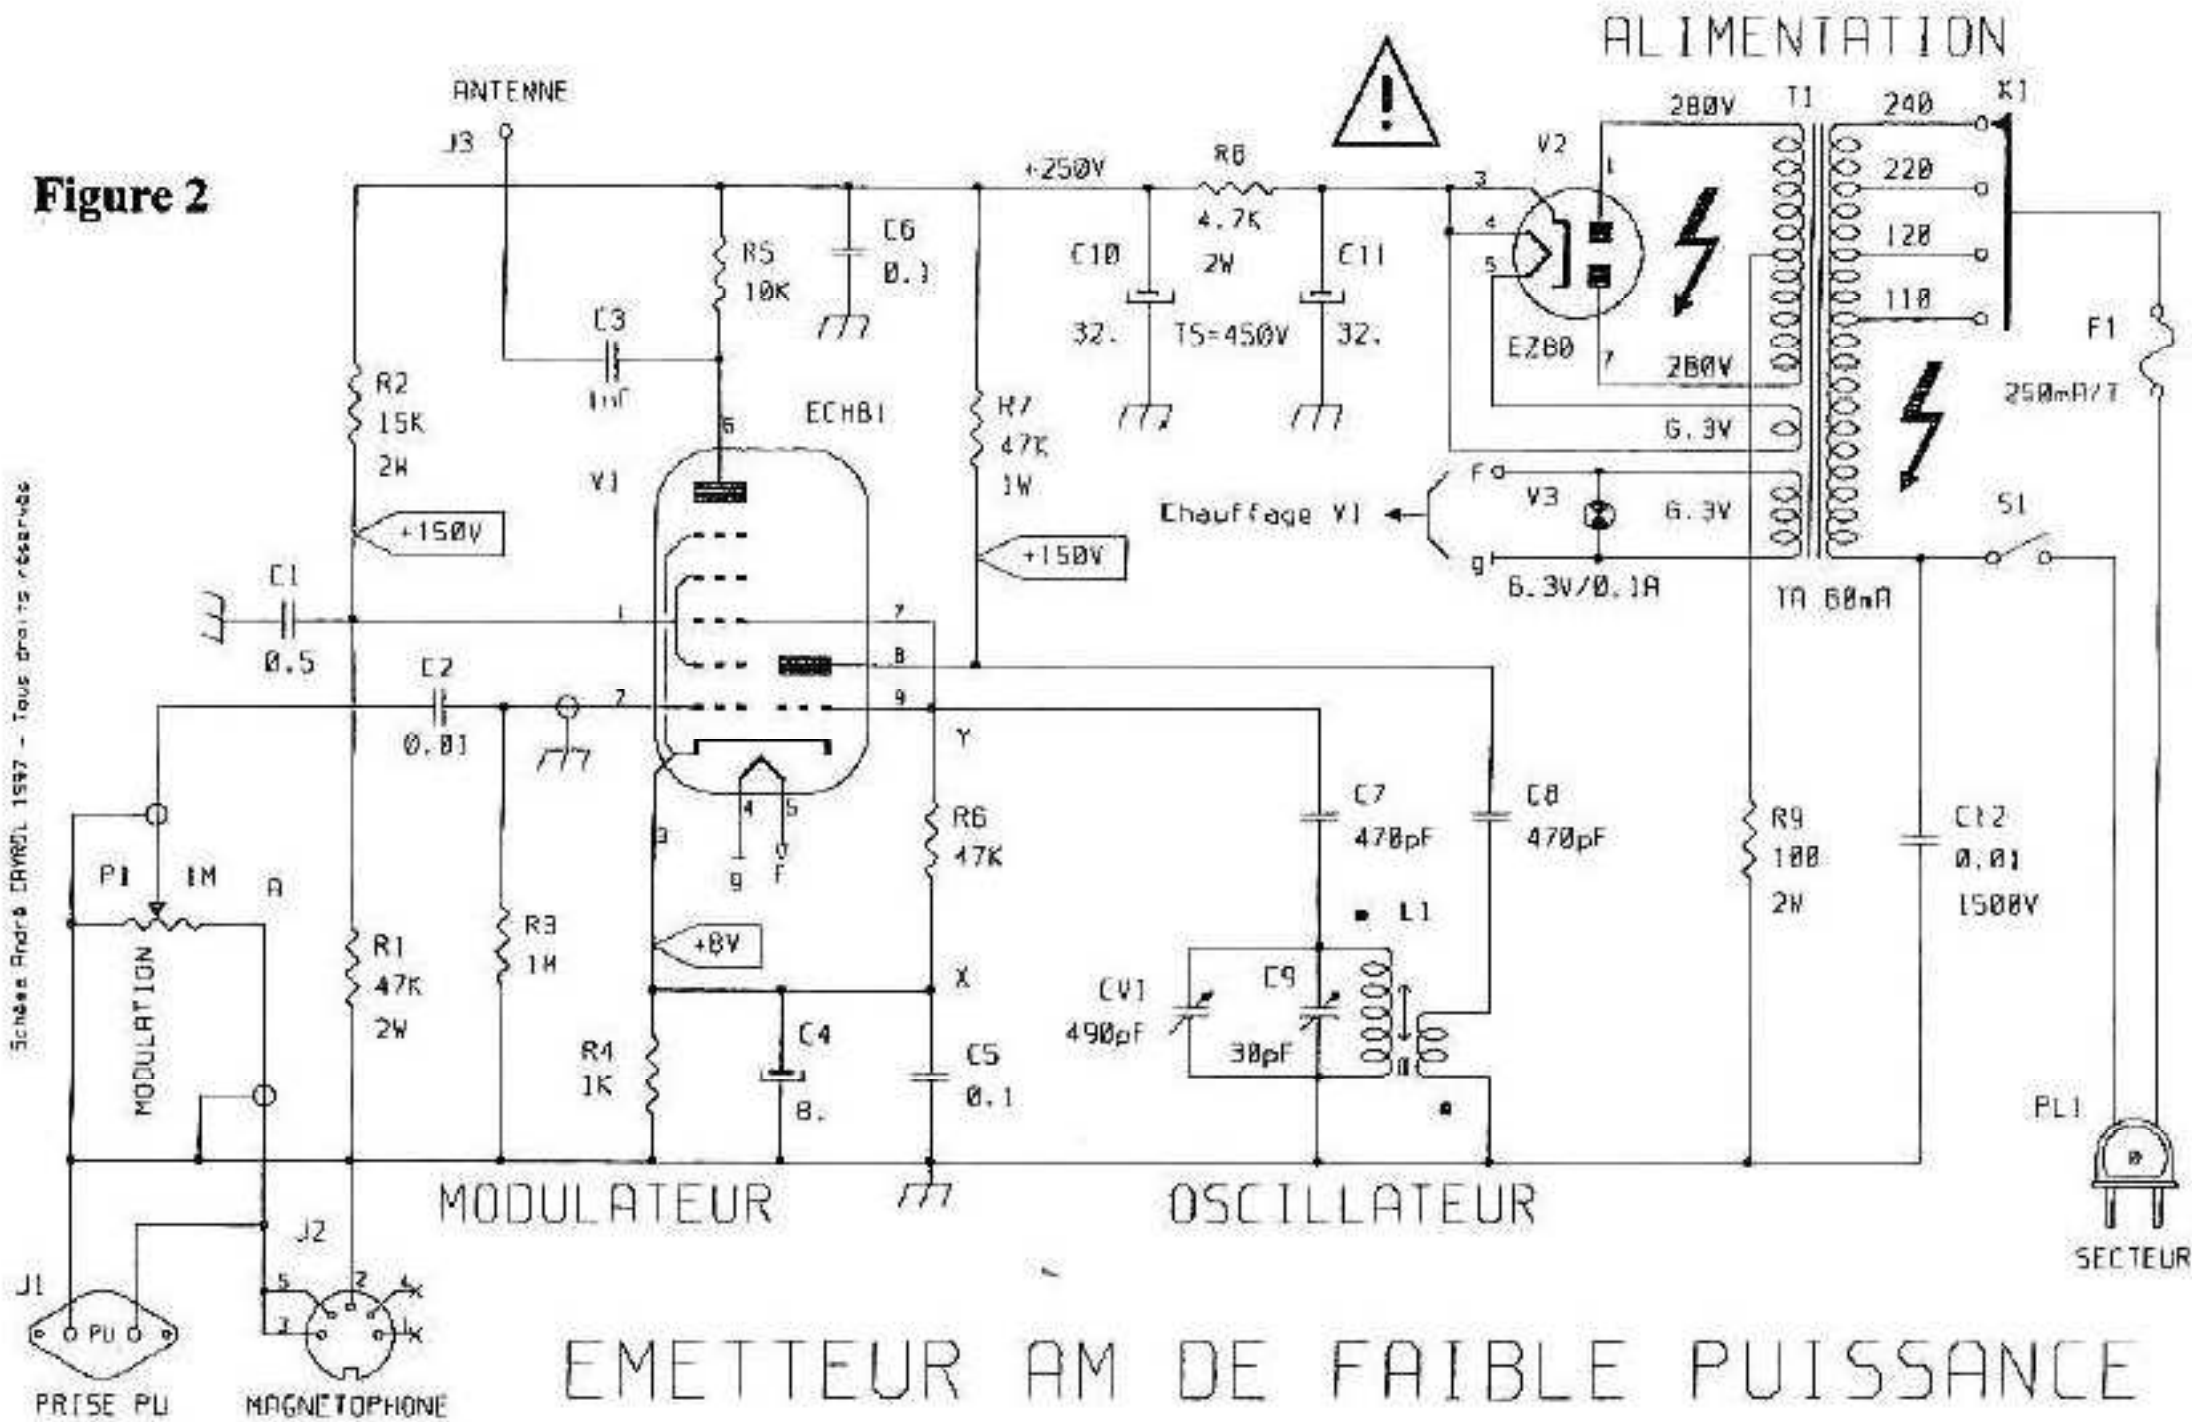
Figure 2

ALIMENTATION

ANTENNE
J3
+250V
R8
4.7K
2W
C10
32.
TS=450V
C11
32.
V2
EZ80
280V
T1
280V
240
220
120
110
K1
F1
250mA/T
G.3V
G.3V
F
V3
g
6.3V/0.1A
Chauffage V1
1A 80mA
S1
R5
10K
C6
0.1
C3
1nF
ECH81
V1
6
R2
15K
2W
+150V
R7
47K
1W
+150V
C1
0.5
1
7
8
2
9
C2
0.01
Y
4
5
g
F
3
R6
47K
C7
470pF
C8
470pF
R9
100
2W
C12
0.01
1500V
P1
1M
A
MODULATION
R1
47K
2W
R3
1M
+8V
X
R4
1K
C4
8.
C5
0.1
CV1
490pF
C9
30pF
L1
PL1
SECTEUR
MODULATEUR
OSCILLATEUR
J2
J1
5
2
4
3
1
PU
PRISE PU
MAGNETOPHONE

EMETTEUR AM DE FAIBLE PUISSANCE

Schéma André CAYROL 1997 - Tous droits réservés